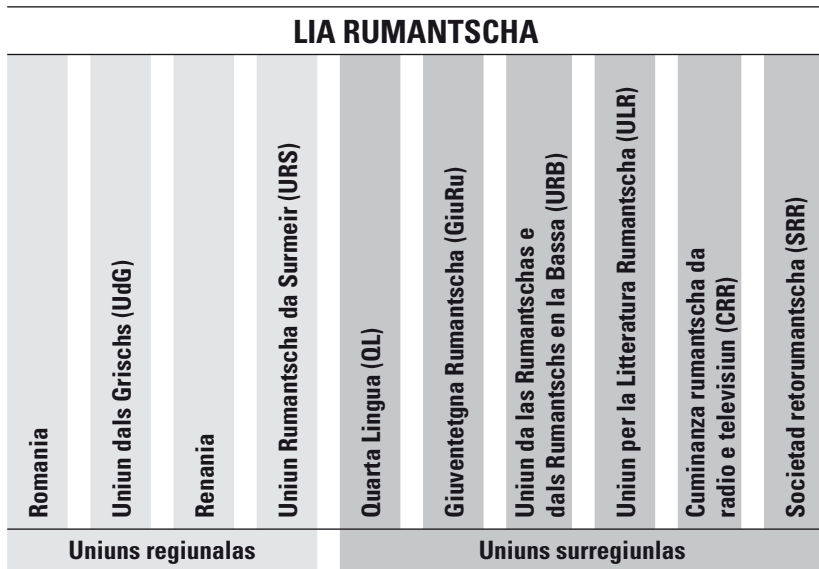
LIA RUMANTSCHA

Romania

Uniun dals Grischs (UdG)

Renania

Uniun Rumantscha da Surmeir (URS)

Quarta Lingua (QL)

Giuventetgna Rumantscha (GiuRu)

Uniun da las Rumantschas e dals Rumantschs en la Bassa (URB)

Uniun per la Litteratura Rumantscha (ULR)

Cuminanza rumantscha da radio e televisiun (CRR)

Societad retorumantscha (SRR)

Uniuns regiunalas

Uniuns surregiunlas